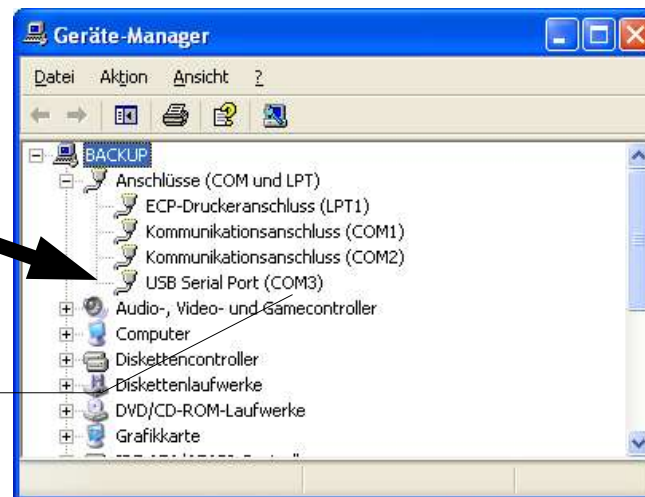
Geräte-Manager

Datei Aktion Ansicht ?

BACKUP
Anschlüsse (COM und LPT)
ECP-Druckeranschluss (LPT1)
Kommunikationsanschluss (COM1)
Kommunikationsanschluss (COM2)
USB Serial Port (COM3)
Audio-, Video- und Gamecontroller
Computer
Diskettencontroller
Diskettenlaufwerke
DVD/CD-ROM-Laufwerke
Grafikkarte
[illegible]